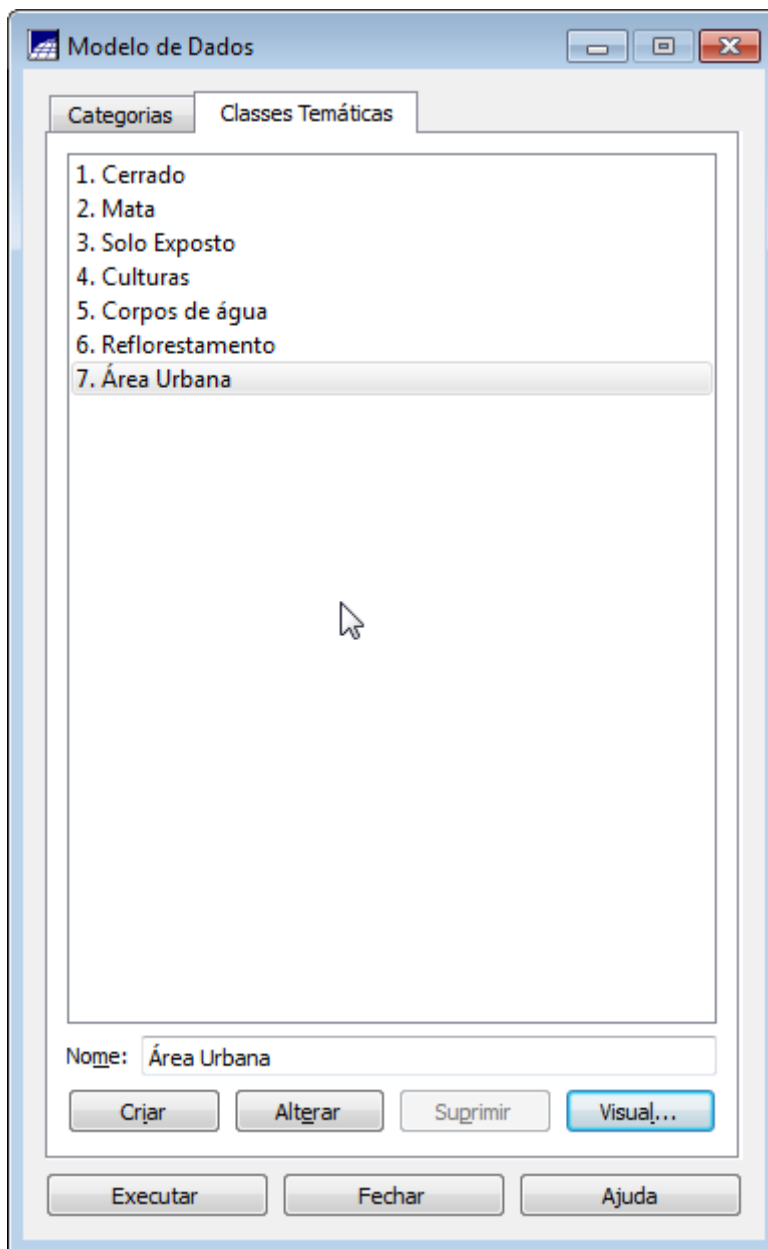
Modelo de Dados

Categorias

Classes Temáticas

1. Cerrado
2. Mata
3. Solo Exposto
4. Culturas
5. Corpos de água
6. Reflorestamento
7. Área Urbana

Nome: Área Urbana

Criar

Alterar

Suprimir

Visual...

Executar

Fechar

Ajuda